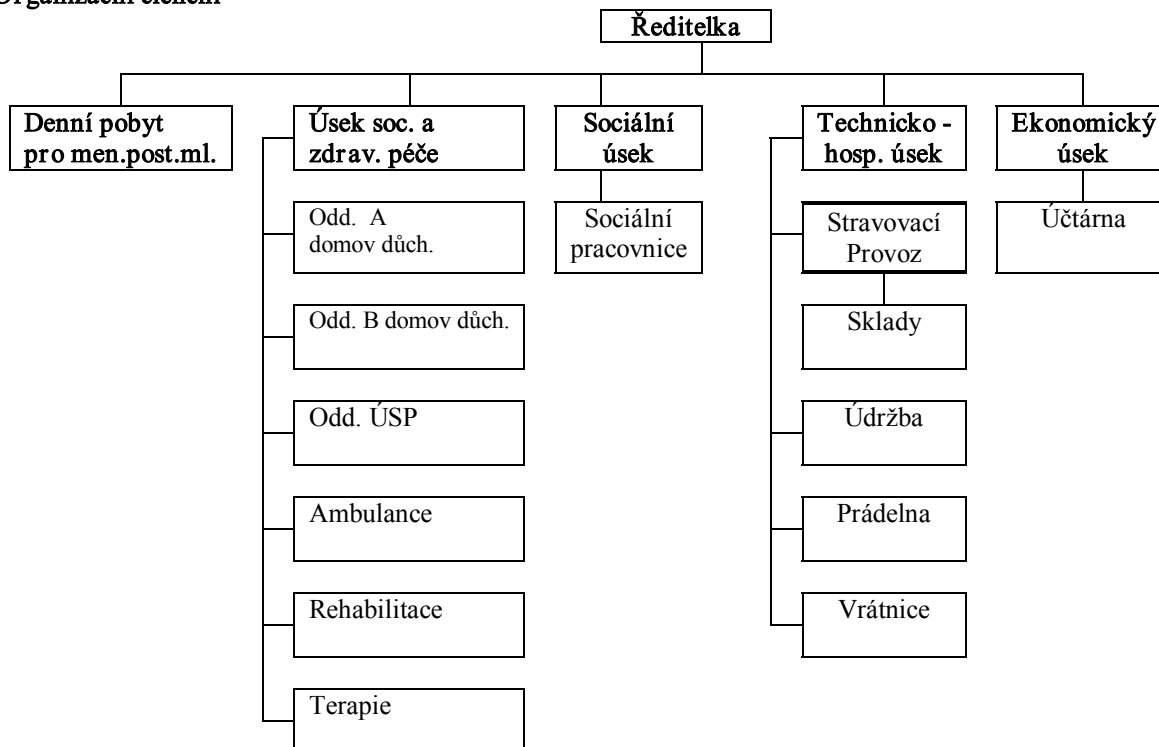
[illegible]

Ředitelka

Denní pobyt pro men.post.ml.

Úsek soc. a zdrav. péče

Odd. A domov dủch.

Odd. B domov dủch.

Odd. ÚSP

Ambulance

Rehabilitace

Terapie

Sociální úsek

Sociální pracovnice

Technicko - hosp. úsek

Stravovací Provoz

Sklady

Údržba

Prádelna

Vrátnice

Ekonomický úsek

Účtárna